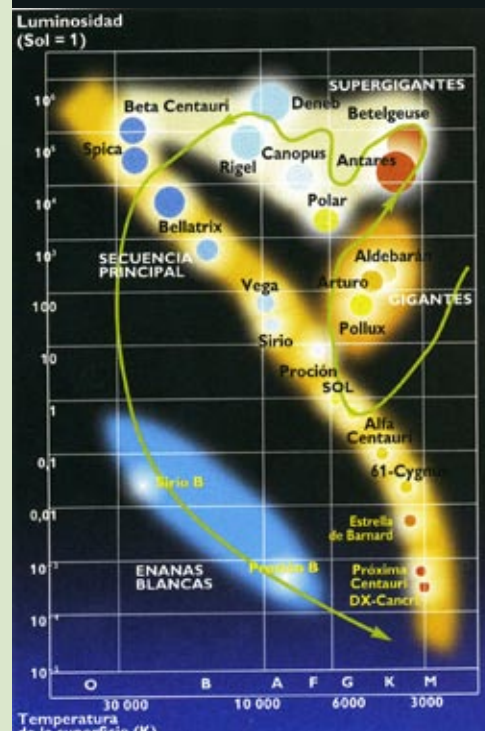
Luminosidad
(Sol = 1)

$10^6$
$10^5$
$10^4$
$10^3$
100
10
1
0,1
0,01
$10^{-3}$
$10^{-4}$
$10^{-5}$

SUPERGIGANTES
Beta Centauri
Deneb
Betelgeuse
Spica
Rigel
Canopus
Antares
Polar
Bellatrix
SECUENCIA PRINCIPAL
Aldebarán
Vega
Arturo
GIGANTES
Pollux
Sirio
Proción
SOL
Alfa Centauri
61-Cygni
Sirio B
Estrella de Barnard
ENANAS BLANCAS
Proción B
Próxima Centauri
DX-Cancri

O
B
A
F
G
K
M
30 000
10 000
6000
3000
Temperatura
de la superficie (K)